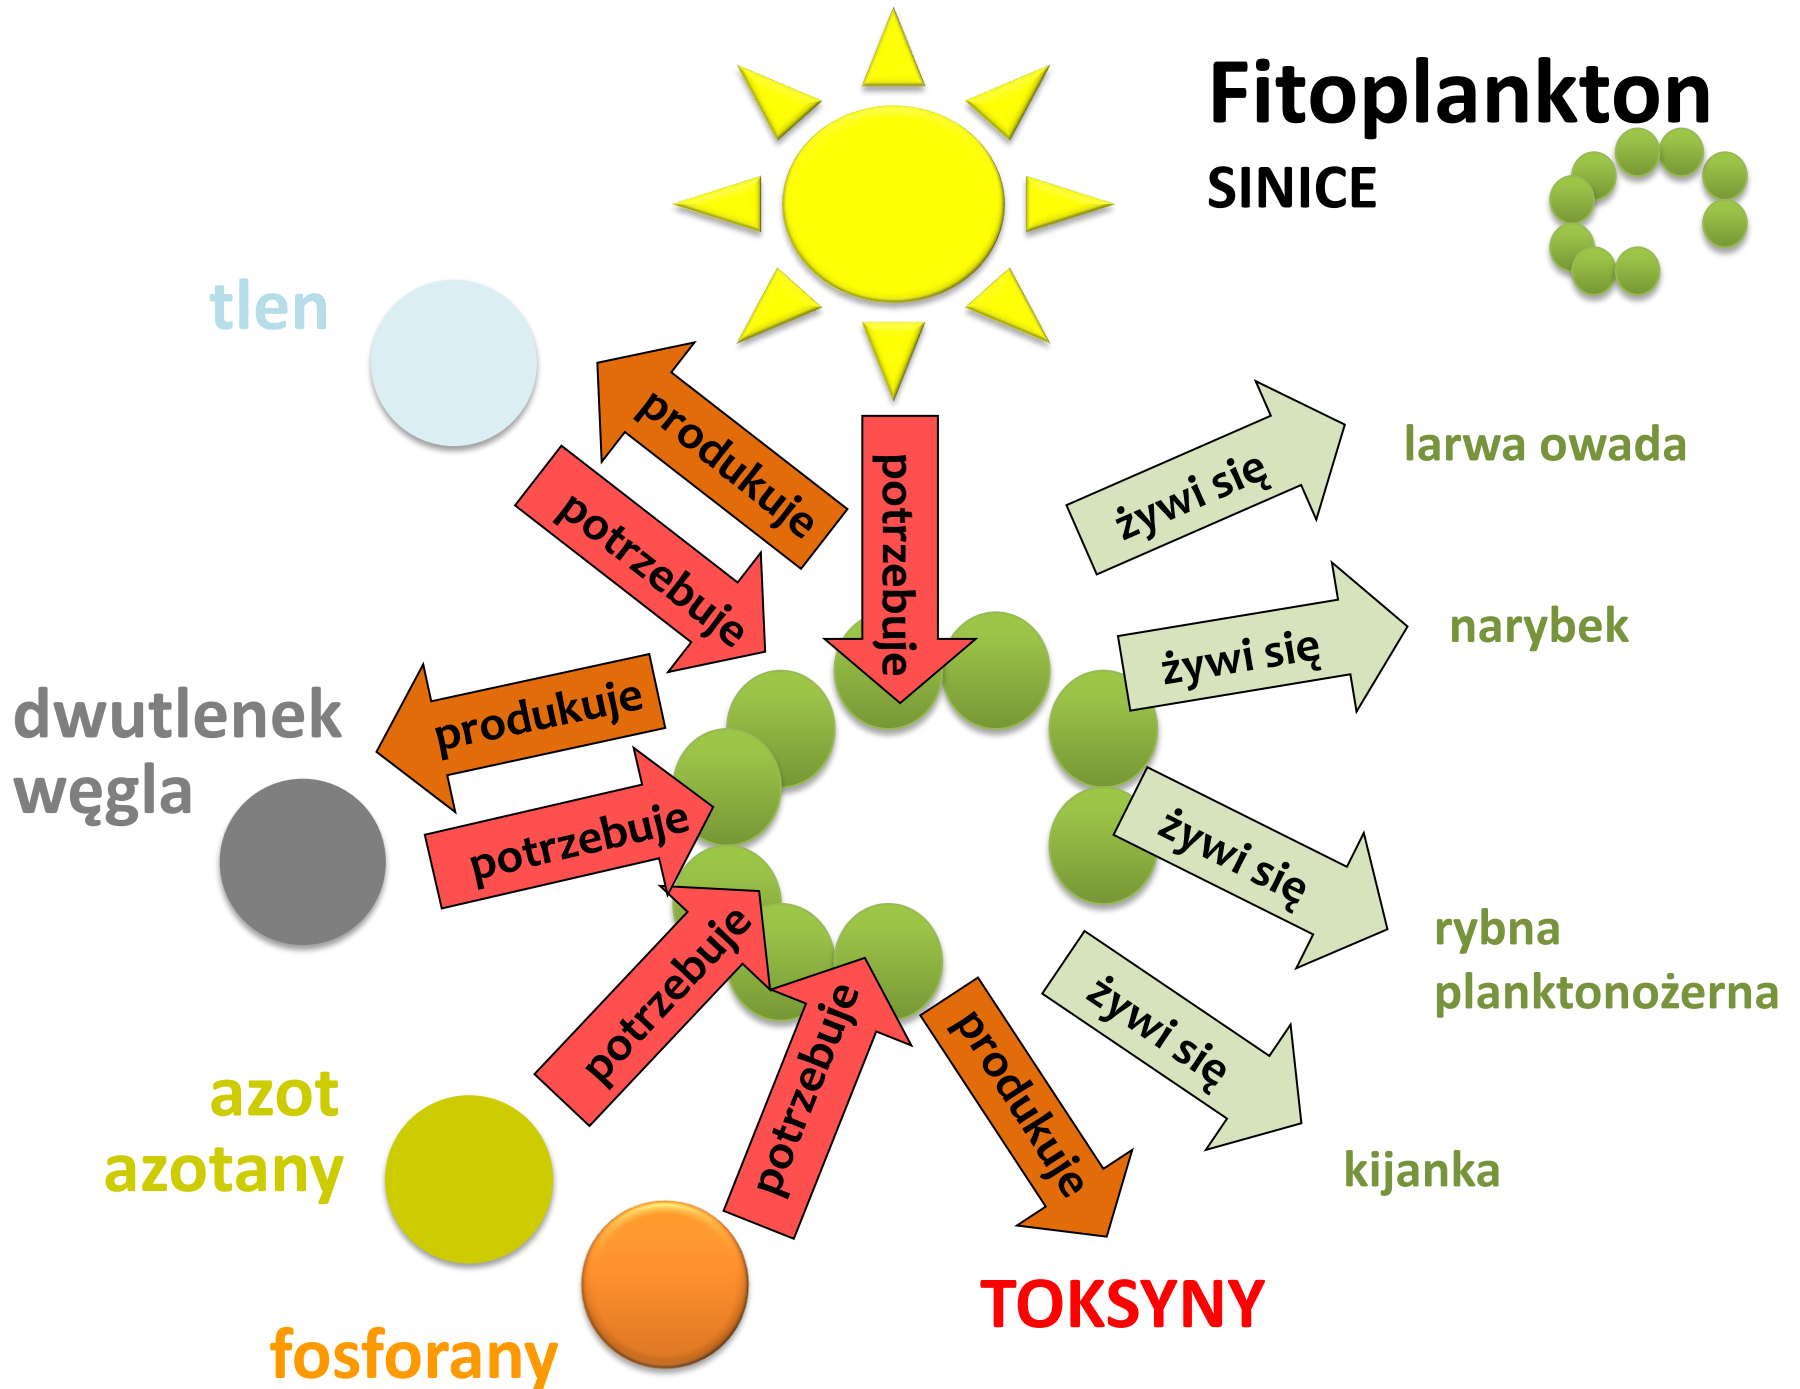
Fitoplankton
SINICE

tlen

produkuje
potrzebuje
potrzebuje

żywi się
larwa owada

żywi się
narybek

dwutlenek węgla

produkuje
potrzebuje

żywi się
rybna planktonożerna

żywi się
kijanka

potrzebuje
potrzebuje
produkuje

azot azotany

fosforany

TOKSYNY